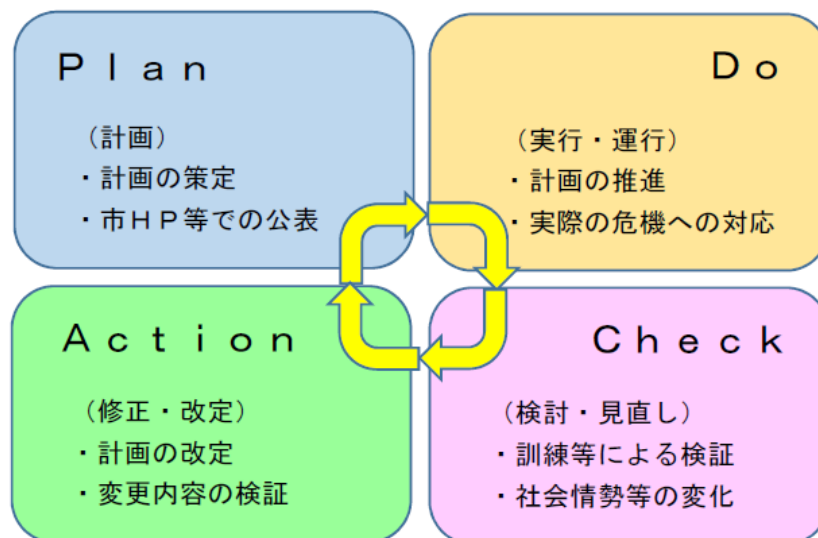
Plan

（計画）
・計画の策定
・市ＨＰ等での公表

Do

（実行・運行）
・計画の推進
・実際の危機への対応

Action

（修正・改定）
・計画の改定
・変更内容の検証

Check

（検討・見直し）
・訓練等による検証
・社会情勢等の変化